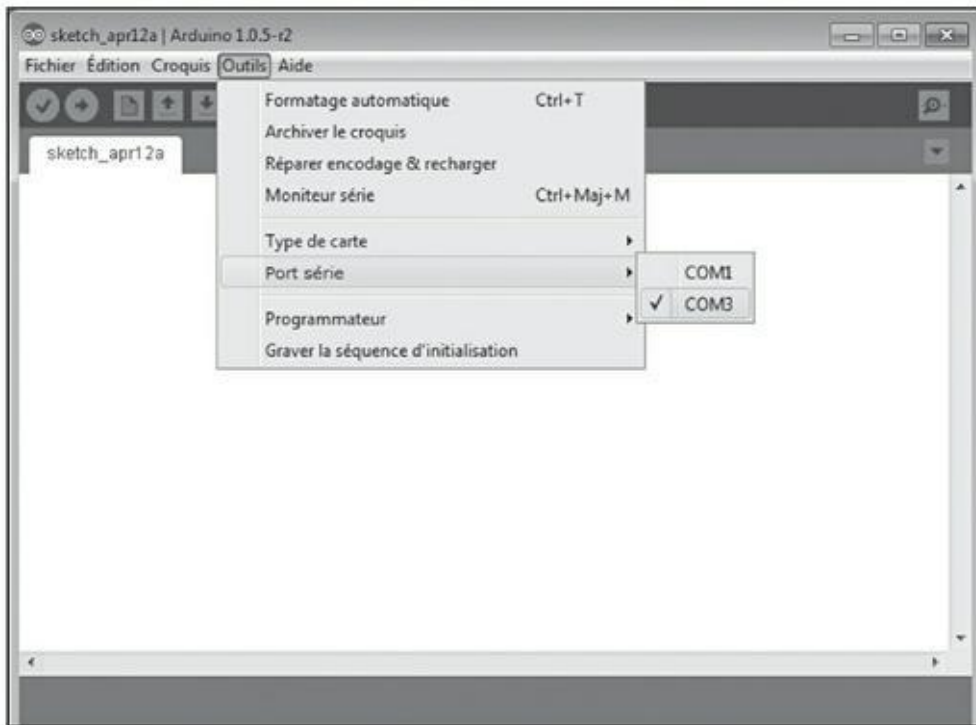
sketch_apr12a | Arduino 1.0.5-r2

Fichier Édition Croquis Outils Aide

sketch_apr12a

Formatage automatique Ctrl+T
Archiver le croquis
Réparer encodage & recharger
Moniteur série Ctrl+Maj+M
Type de carte
Port série
Programmateur
Graver la séquence d'initialisation

COM1
✓ COM3